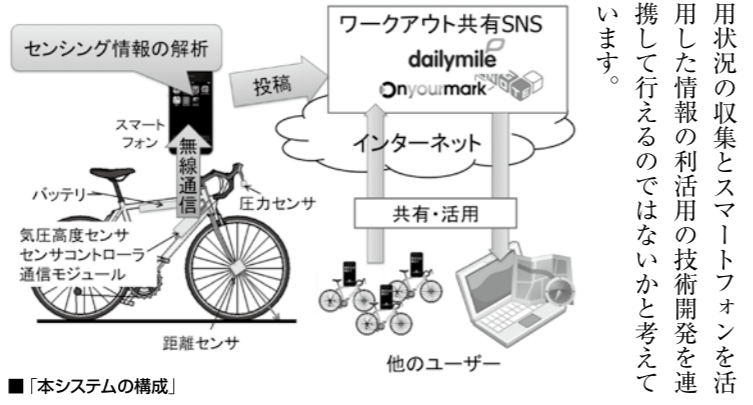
センシング情報の解析

投稿

ワークアウト共有SNS

dailymile

Onyourmark

スマートフォン

無線通信

インターネット

バッテリー

圧力センサ

共有・活用

気圧高度センサ
センサコントローラ
通信モジュール

距離センサ

他のユーザー

■「本システムの構成」

用状況の収集とスマートフォンを活用した情報の利活用の技術開発を連携して行えるのではないかと考えています。